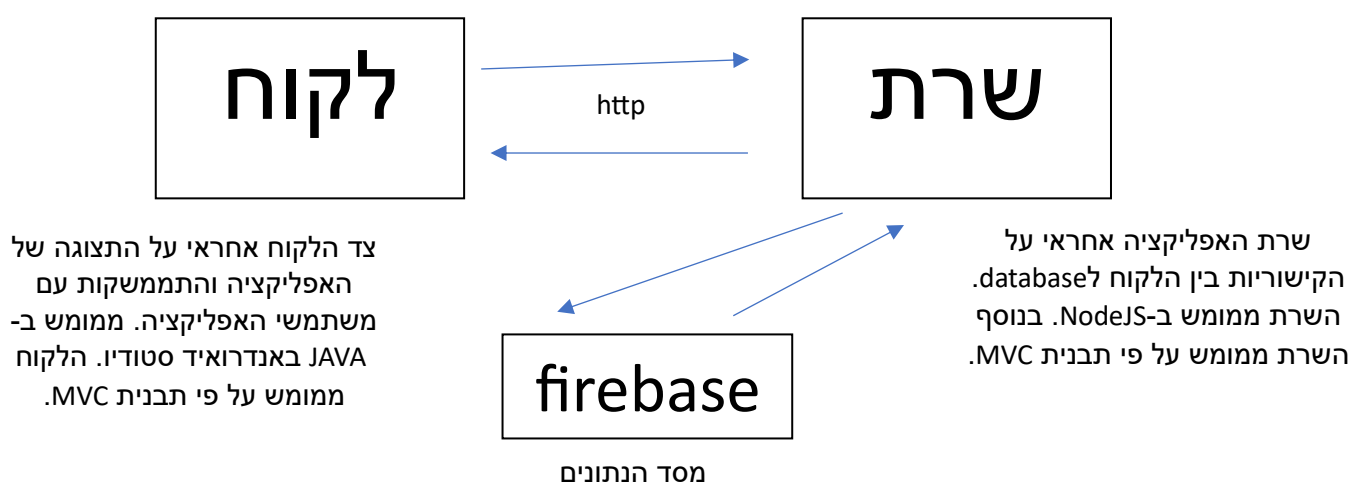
לקוח

http

שרת

צד הלקוח אחראי על התצוגה של האפליקציה והתממשקות עם משתמשי האפליקציה. ממומש ב-JAVA באנדרואיד סטודיו. הלקוח ממומש על פי תבנית MVC.

firebase

מסד הנתונים

שרת האפליקציה אחראי על הקישוריות בין הלקוח לdatabase. השרת ממומש ב-NodeJS. בנוסף השרת ממומש על פי תבנית MVC.